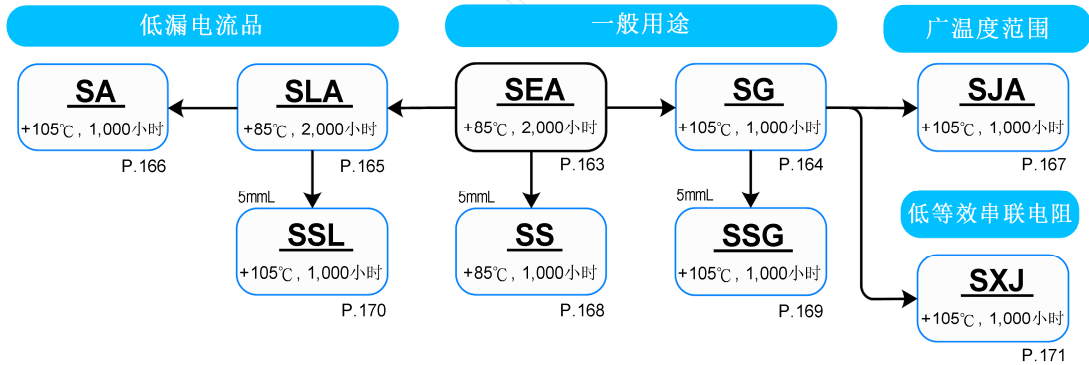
低漏电流品

一般用途

广温度范围

SA
+105℃，1,000小时
P.166

SLA
+85℃，2,000小时
P.165

SEA
+85℃，2,000小时
P.163

SG
+105℃，1,000小时
P.164

SJA
+105℃，1,000小时
P.167

5mmL

SSL
+105℃，1,000小时
P.170

5mmL

SS
+85℃，1,000小时
P.168

5mmL

SSG
+105℃，1,000小时
P.169

低等效串联电阻

SXJ
+105℃，1,000小时
P.171